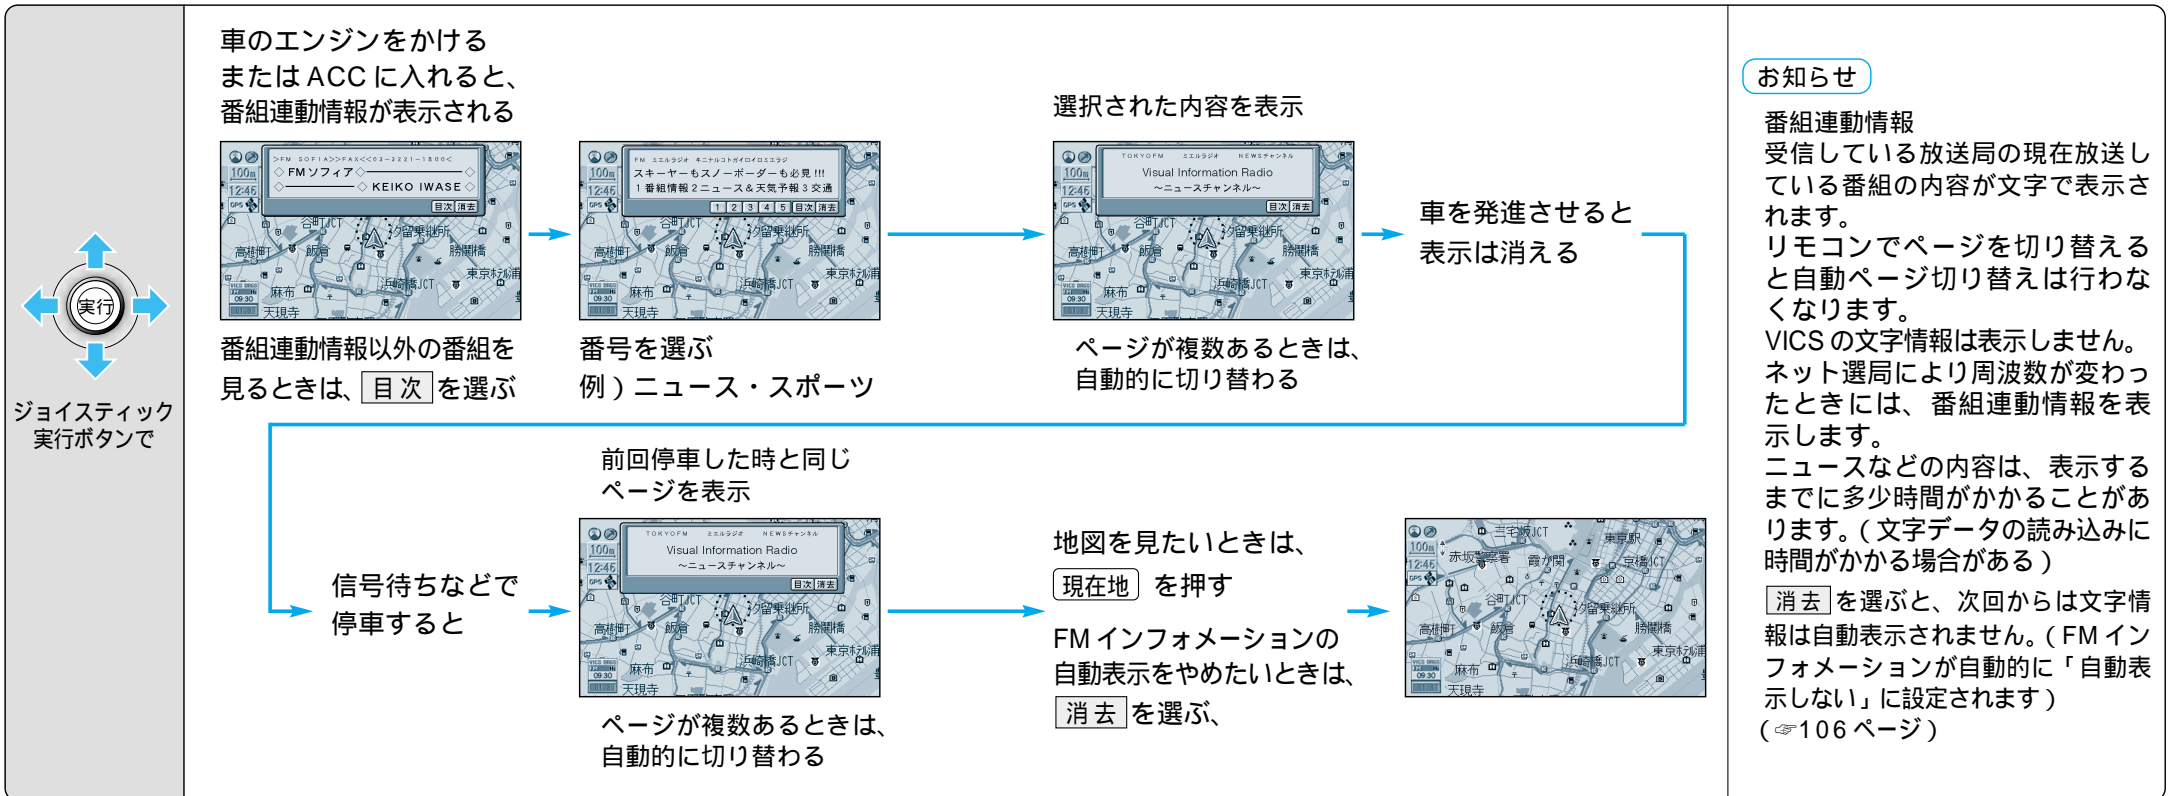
実行

ジョイスティック実行ボタンで

車のエンジンをかけるまたはACCに入れると、番組連動情報が表示される

>FM SOFIA>>FAX<<03-3221-1800<
FMソフィア
KEIKO IWASE
目次 消去

番組連動情報以外の番組を見るときは、目次を選ぶ

FM エエルラジオ キニナルコトガイロイロエラジオ
スキーヤーもスノーボーダーも必見!!!
1番組情報 2ニュース&天気予報 3交通
1 2 3 4 5 目次 消去

番号を選ぶ
例）ニュース・スポーツ

選択された内容を表示

TOKYOFM エエルラジオ NEWSチャンネル
Visual Information Radio
〜ニュースチャンネル〜
目次 消去

ページが複数あるときは、自動的に切り替わる

車を発進させると表示は消える

信号待ちなどで停車すると

前回停車した時と同じページを表示

TOKYOFM エエルラジオ NEWSチャンネル
Visual Information Radio
〜ニュースチャンネル〜
目次 消去

ページが複数あるときは、自動的に切り替わる

地図を見たいときは、現在地を押す

FMインフォメーションの自動表示をやめたいときは、消去を選ぶ、

谷町JCT 久留米紙所 高樹町 飯倉 勝鬨橋 東京ﾎﾃﾙ浦 浜崎橋JCT 麻布 天現寺 三宅坂JCT 赤坂警察署 霞が関 東京駅 京橋JCT

お知らせ

番組連動情報
受信している放送局の現在放送している番組の内容が文字で表示されます。
リモコンでページを切り替えると自動ページ切り替えは行わなくなります。
VICSの文字情報は表示しません。
ネット選局により周波数が変わったときには、番組連動情報を表示します。
ニュースなどの内容は、表示するまでに多少時間がかかることがあります。（文字データの読み込みに時間がかかる場合がある）

消去を選ぶと、次回からは文字情報は自動表示されません。（FMインフォメーションが自動的に「自動表示しない」に設定されます）
（☞106ページ）